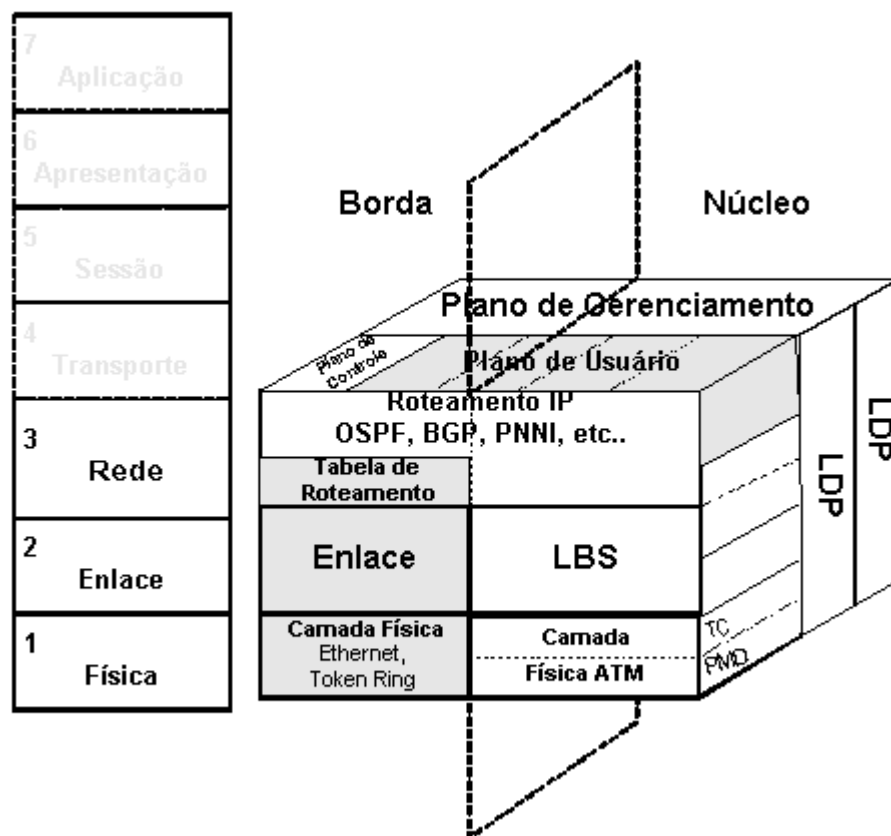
7
Aplicação

6
Apresentação

5
Sessão

4
Transporte

3
Rede

2
Enlace

1
Física

Borda

Núcleo

Plano de Gerenciamento

Plano de Controle

Plano de Usuário

Roteamento IP
OSPF, BGP, PNNI, etc..

Tabela de Roteamento

Enlace

LBS

Camada Física
Ethernet,
Token Ring

Camada
Física ATM

TC

PMD

LDP

LDP